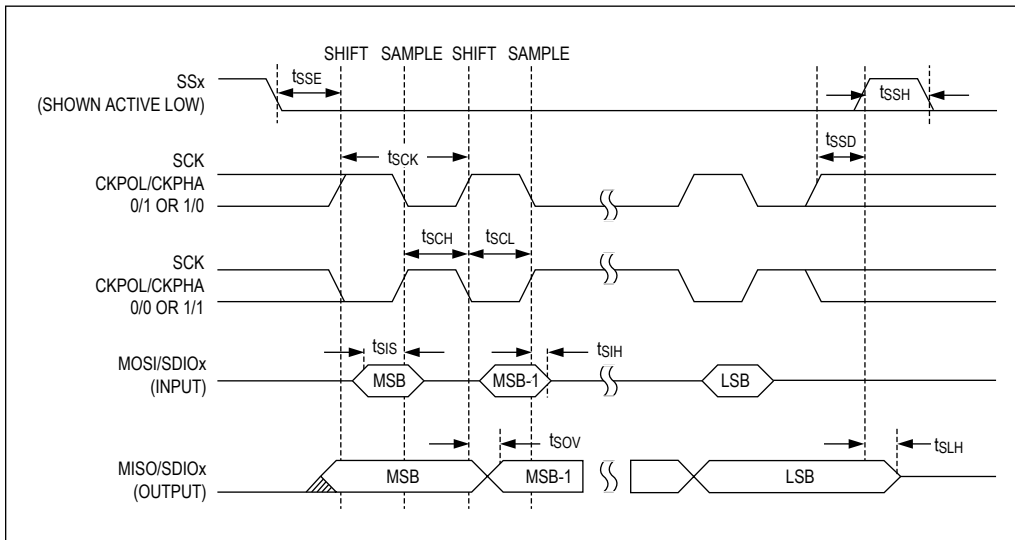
SHIFT SAMPLE SHIFT SAMPLE

SSx
(SHOWN ACTIVE LOW)

$t_{SSE}$

$t_{SSH}$

SCK
CKPOL/CKPHA
0/1 OR 1/0

$t_{SCK}$

$t_{SSD}$

SCK
CKPOL/CKPHA
0/0 OR 1/1

$t_{SCH}$

$t_{SCL}$

MOSI/SDIOx
(INPUT)

$t_{SIS}$

$t_{SIH}$

MSB

MSB-1

LSB

MISO/SDIOx
(OUTPUT)

$t_{SOV}$

$t_{SLH}$

MSB

MSB-1

LSB